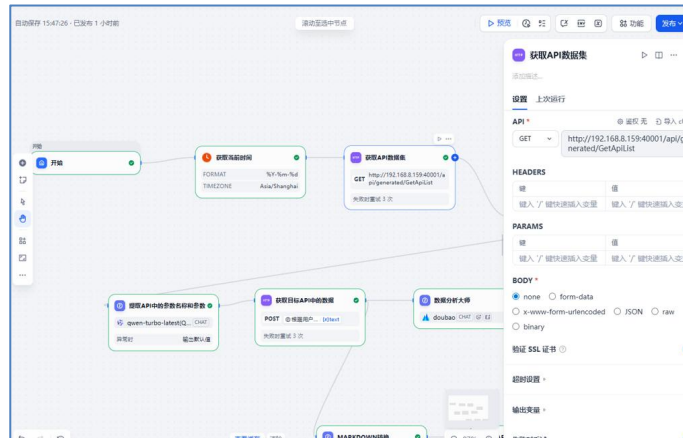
自动保存 15:47:26 · 已发布 1 小时前

滚动至选中节点

预览 功能 发布

开始

开始

获取当前时间

FORMAT %Y-%m-%d

TIMEZONE Asia/Shanghai

获取API数据集

GET http://192.168.8.159:40001/api/generated/GetApiList

失败时重试 3 次

提取API中的参数名称和参数

qwen-turbo-latest(Q... CHAT

异常时 输出默认值

获取目标API中的数据

POST 传播用户... [Object

失败时重试 3 次

数据分析大师

doubao CHAT

MARKDOWN转换

获取API数据集

添加描述...

设置 上次运行

API *

鉴权 无 导入

GET http://192.168.8.159:40001/api/generated/GetApiList

HEADERS

| 键 | 值 |
|---|---|
| 键入 '/' 键快速插入变量 | 键入 '/' 键快速插入变量 |

PARAMS

| 键 | 值 |
|---|---|
| 键入 '/' 键快速插入变量 | 键入 '/' 键快速插入变量 |

BODY *

none form-data

x-www-form-urlencoded JSON raw

binary

验证 SSL 证书

超时设置

输出变量